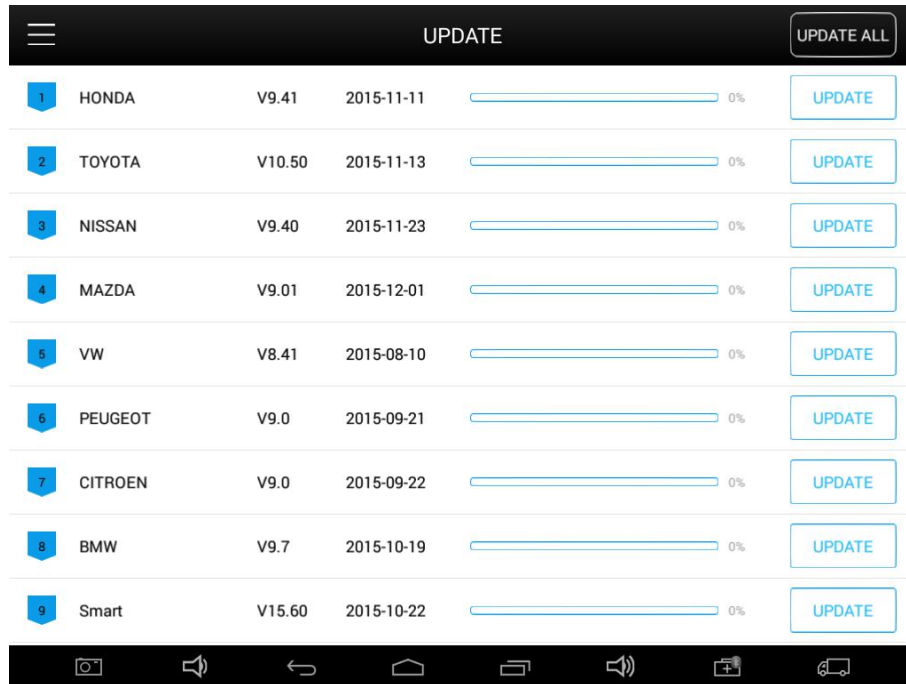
UPDATE

UPDATE ALL

| | | | | | |
|---|---|---|---|---|---|
| 1 | HONDA | V9.41 | 2015-11-11 | 0% | UPDATE |
| 2 | TOYOTA | V10.50 | 2015-11-13 | 0% | UPDATE |
| 3 | NISSAN | V9.40 | 2015-11-23 | 0% | UPDATE |
| 4 | MAZDA | V9.01 | 2015-12-01 | 0% | UPDATE |
| 5 | VW | V8.41 | 2015-08-10 | 0% | UPDATE |
| 6 | PEUGEOT | V9.0 | 2015-09-21 | 0% | UPDATE |
| 7 | CITROEN | V9.0 | 2015-09-22 | 0% | UPDATE |
| 8 | BMW | V9.7 | 2015-10-19 | 0% | UPDATE |
| 9 | Smart | V15.60 | 2015-10-22 | 0% | UPDATE |